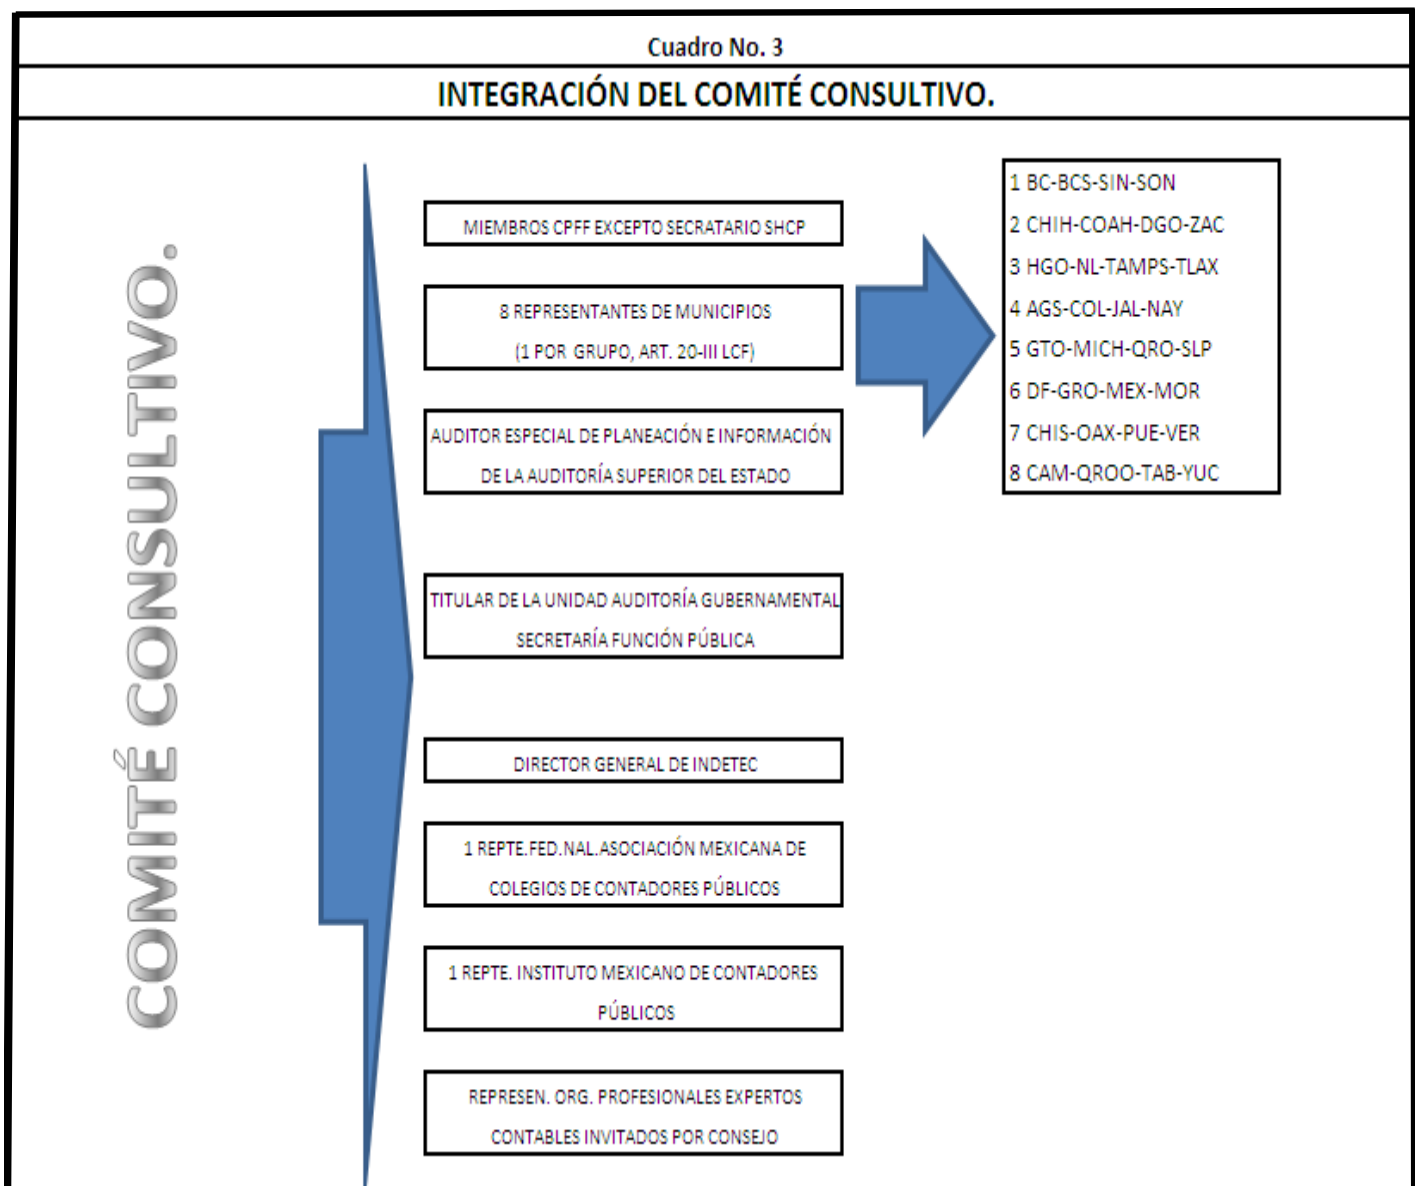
Cuadro No. 3

INTEGRACIÓN DEL COMITÉ CONSULTIVO.

COMITÉ CONSULTIVO.

MIEMBROS CPFF EXCEPTO SECRATARIO SHCP

8 REPRESENTANTES DE MUNICIPIOS (1 POR GRUPO, ART. 20-III LCF)

AUDITOR ESPECIAL DE PLANEACIÓN E INFORMACIÓN DE LA AUDITORÍA SUPERIOR DEL ESTADO

TITULAR DE LA UNIDAD AUDITORÍA GUBERNAMENTAL SECRETARÍA FUNCIÓN PÚBLICA

DIRECTOR GENERAL DE INDETEC

1 REPTE.FED.NAL.ASOCIACIÓN MEXICANA DE COLEGIOS DE CONTADORES PÚBLICOS

1 REPTE. INSTITUTO MEXICANO DE CONTADORES PÚBLICOS

REPRESEN. ORG. PROFESIONALES EXPERTOS CONTABLES INVITADOS POR CONSEJO

1 BC-BCS-SIN-SON
2 CHIH-COAH-DGO-ZAC
3 HGO-NL-TAMPS-TLAX
4 AGS-COL-JAL-NAY
5 GTO-MICH-QRO-SLP
6 DF-GRO-MEX-MOR
7 CHIS-OAX-PUE-VER
8 CAM-QROO-TAB-YUC